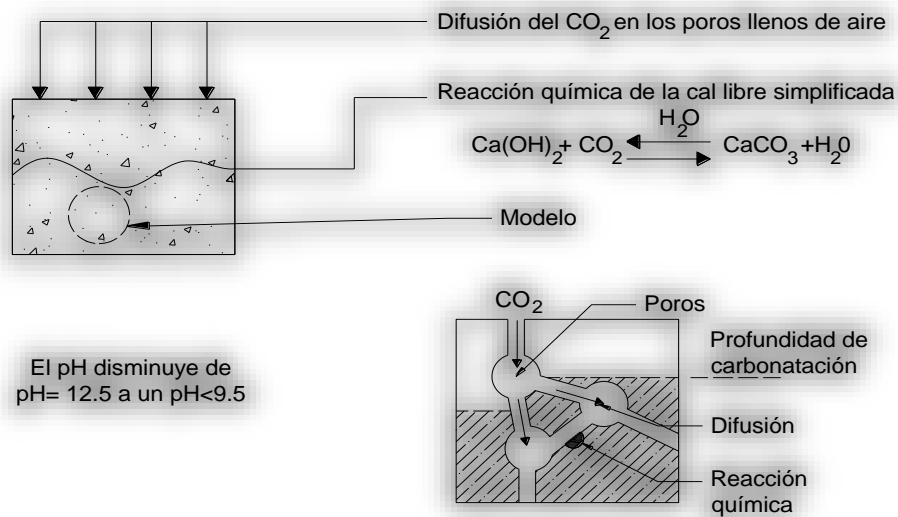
Difusión del $CO_2$ en los poros llenos de aire

Reacción química de la cal libre simplificada

$H_2O$

$Ca(OH)_2 + CO_2 \rightleftharpoons CaCO_3 + H_20$

Modelo

$CO_2$

Poros

Profundidad de carbonatación

El pH disminuye de pH= 12.5 a un pH<9.5

Difusión

Reacción química